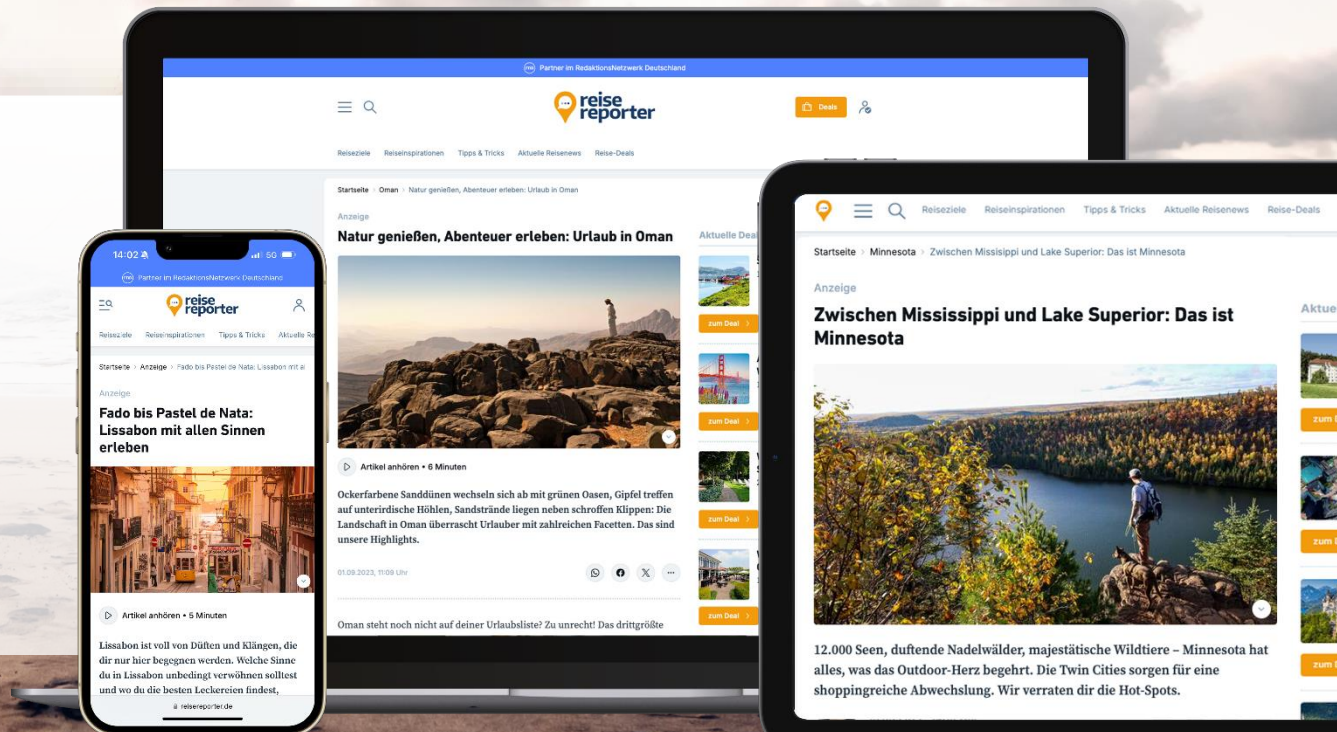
Partner im RedaktionsNetzwerk Deutschland

reise reporter

Deals

Reiseziele Reiseinspirationen Tipps & Tricks Aktuelle Reisenews Reise-Deals

Startseite > Oman > Natur genießen, Abenteuer erleben: Urlaub in Oman

Anzeige

Natur genießen, Abenteuer erleben: Urlaub in Oman

Artikel anhören • 6 Minuten

Ockerfarbene Sanddünen wechseln sich ab mit grünen Oasen, Gipfel treffen auf unterirdische Höhlen, Sandstrände liegen neben schroffen Klippen: Die Landschaft in Oman überrascht Urlauber mit zahlreichen Facetten. Das sind unsere Highlights.

01.09.2023, 11:09 Uhr

Oman steht noch nicht auf deiner Urlaubsliste? Zu unrecht! Das drittgrößte

Aktuelle Deals

zum Deal

zum Deal

zum Deal

zum Deal

14:02 5G

Partner im RedaktionsNetzwerk Deutschland

reise reporter

Reiseziele Reiseinspirationen Tipps & Tricks Aktuelle Re

Startseite > Anzeige > Fado bis Pastel de Nata: Lissabon mit al

Anzeige

Fado bis Pastel de Nata: Lissabon mit allen Sinnen erleben

Artikel anhören • 5 Minuten

Lissabon ist voll von Düften und Klängen, die dir nur hier begegnen werden. Welche Sinne du in Lissabon unbedingt verwöhnen solltest und wo du die besten Leckereien findest,

reisereporter.de

Reiseziele Reiseinspirationen Tipps & Tricks Aktuelle Reisenews Reise-Deals

Startseite > Minnesota > Zwischen Missisippi und Lake Superior: Das ist Minnesota

Anzeige

Zwischen Mississippi und Lake Superior: Das ist Minnesota

12.000 Seen, duftende Nadelwälder, majestätische Wildtiere – Minnesota hat alles, was das Outdoor-Herz begehrt. Die Twin Cities sorgen für eine shoppingreiche Abwechslung. Wir verraten dir die Hot-Spots.

Aktue

zum

zum

zum